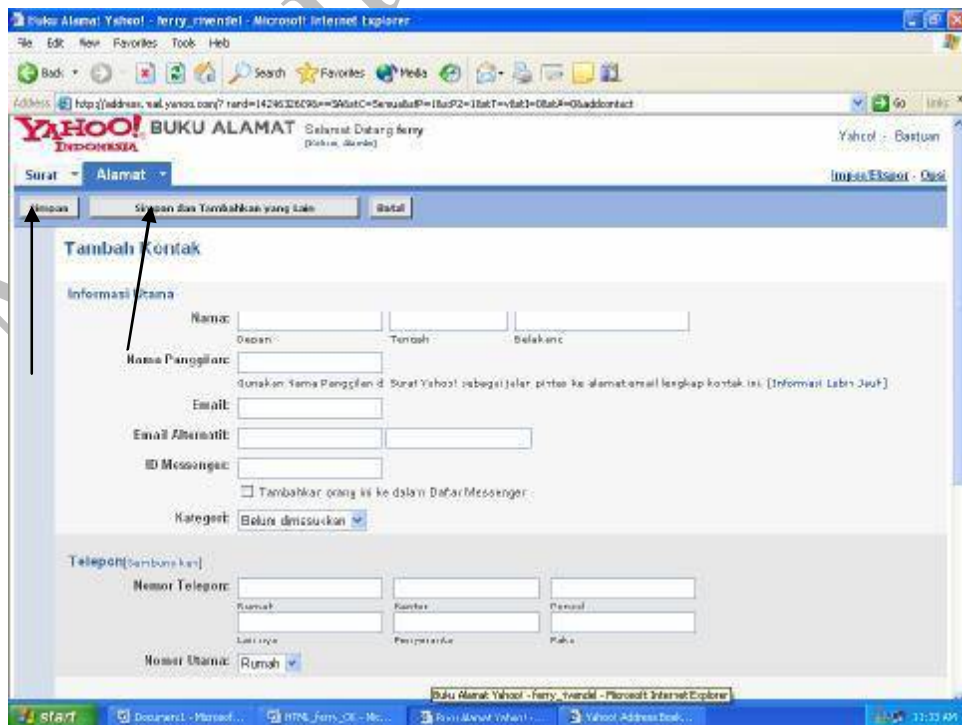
Buku Alamat Yahoo! - ferry_rwendel - Microsoft Internet Explorer

File Edit View Favorites Tools Help

Back Search Favorites Media

Address http://address.mail.yahoo.com/?rand=1424632609&=SA&C=Semua&P=1&cP2=1&T=v&t1=0&t=0&addcontact

Go Links

YAHOO! INDONESIA BUKU ALAMAT Selamat Datang ferry [Keluar, Akun]

Yahoo! - Bantuan

Surat Alamat

Impor/Ekspor - Opsi

Simpan Simpan dan Tambahkan yang Lain Batal

Tambah Kontak

Informasi Utama

Nama: Depan Tengah Belakang

Nama Panggilan: Gunakan Nama Panggilan di Surat Yahoo! sebagai jalan pintas ke alamat email lengkap kontak ini. [Informasi Lebih Jauh]

Email:

Email Alternatif:

ID Messenger:

Tambahkan orang ini ke dalam Daftar Messenger

Kategori: Belum dimasukkan

Telepon [Sembunyikan]

Nomor Telepon: Rumah Kantor Ponsel Lainnya Penyeranta Faks

Nomor Utama: Rumah

Buku Alamat Yahoo! - ferry_rwendel - Microsoft Internet Explorer

start Document1 - Microsof... HTML_ferry_CK - Mic... Buku Alamat Yahoo! -... Yahoo! Address Book... 11:33 AM